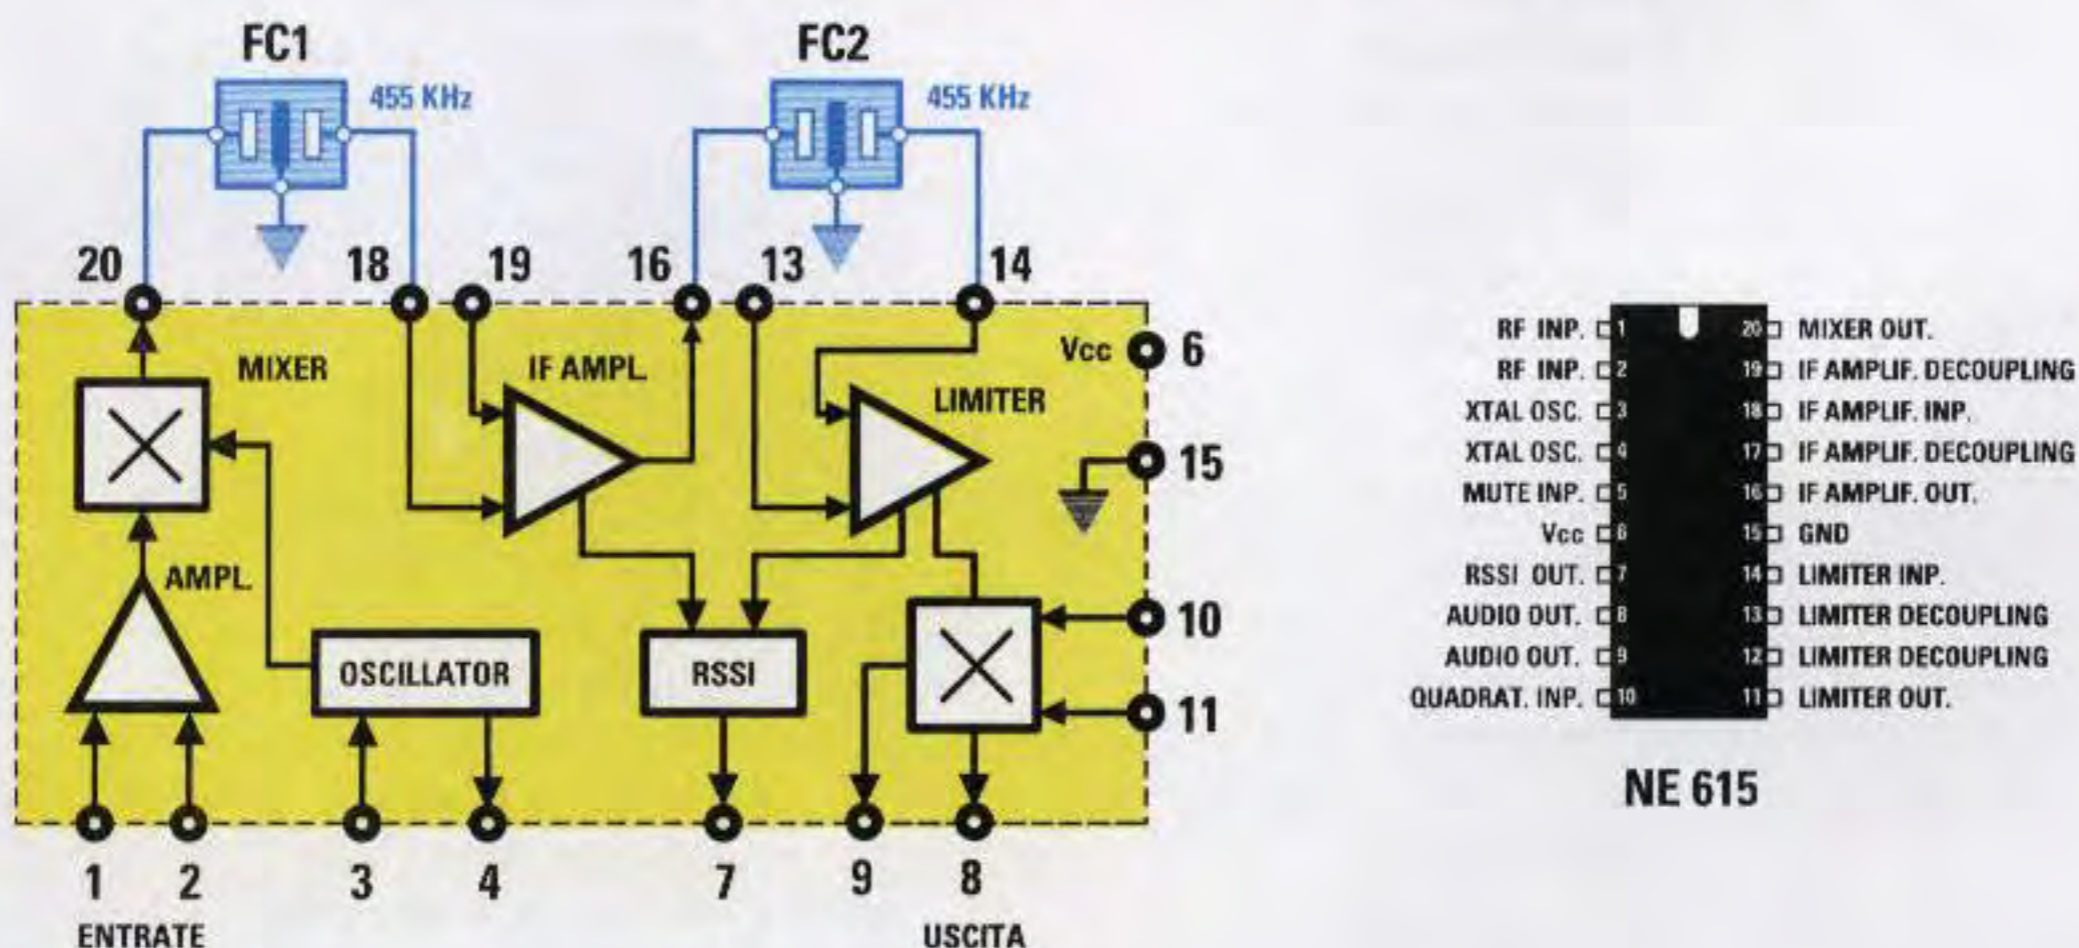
FC1
455 KHz
FC2
455 KHz
20
18
19
16
13
14
MIXER
IF AMPL.
LIMITER
Vcc
6
15
AMPL.
OSCILLATOR
RSSI
10
11
1
2
3
4
7
9
8
ENTRATE
USCITA

| | | | |
|---|---|---|---|
| RF INP. | 1 | 20 | MIXER OUT. |
| RF INP. | 2 | 19 | IF AMPLIF. DECOUPLING |
| XTAL OSC. | 3 | 18 | IF AMPLIF. INP. |
| XTAL OSC. | 4 | 17 | IF AMPLIF. DECOUPLING |
| MUTE INP. | 5 | 16 | IF AMPLIF. OUT. |
| Vcc | 6 | 15 | GND |
| RSSI OUT. | 7 | 14 | LIMITER INP. |
| AUDIO OUT. | 8 | 13 | LIMITER DECOUPLING |
| AUDIO OUT. | 9 | 12 | LIMITER DECOUPLING |
| QUADRAT. INP. | 10 | 11 | LIMITER OUT. |

NE 615